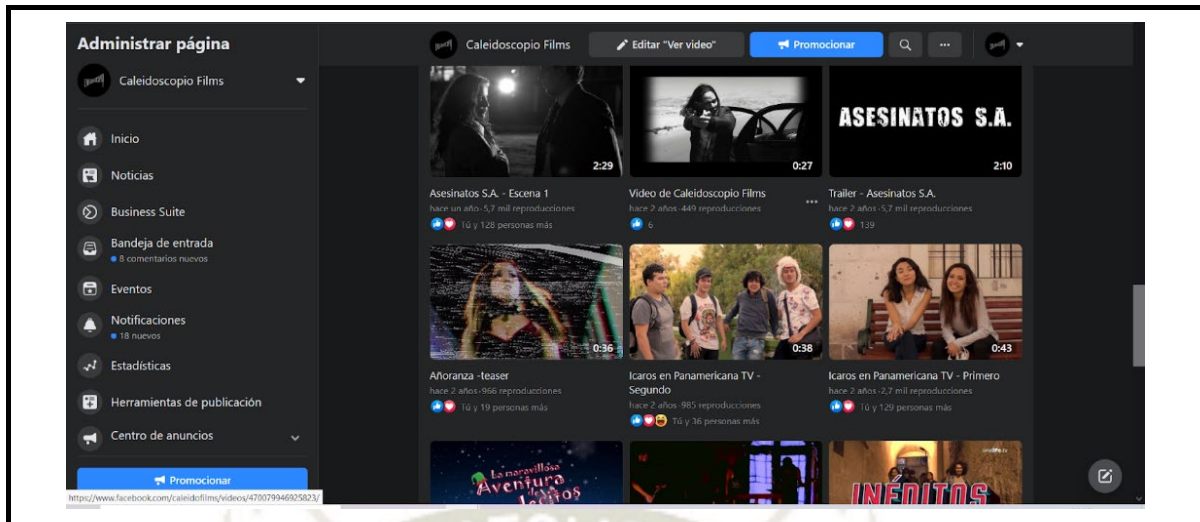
Administrar página

Caleidoscopio Films

Inicio

Noticias

Business Suite

Bandeja de entrada
8 comentarios nuevos

Eventos

Notificaciones
18 nuevos

Estadísticas

Herramientas de publicación

Centro de anuncios

Promocionar

https://www.facebook.com/caleidofilms/videos/470079946925823/

Caleidoscopio Films

Editar "Ver video"

Promocionar

ASESINATOS S.A.

2:29

0:27

2:10

Asesinatos S.A. - Escena 1
hace un año · 5,7 mil reproducciones
Tú y 128 personas más

Video de Caleidoscopio Films
hace 2 años · 449 reproducciones
6

Trailer - Asesinatos S.A.
hace 2 años · 5,7 mil reproducciones
139

0:36

0:38

0:43

Añoranza -teaser
hace 2 años · 966 reproducciones
Tú y 19 personas más

Icaros en Panamericana TV - Segundo
hace 2 años · 985 reproducciones
Tú y 36 personas más

Icaros en Panamericana TV - Primero
hace 2 años · 2,7 mil reproducciones
Tú y 129 personas más

La maravillosa Aventura de los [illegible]

INÉDITOS